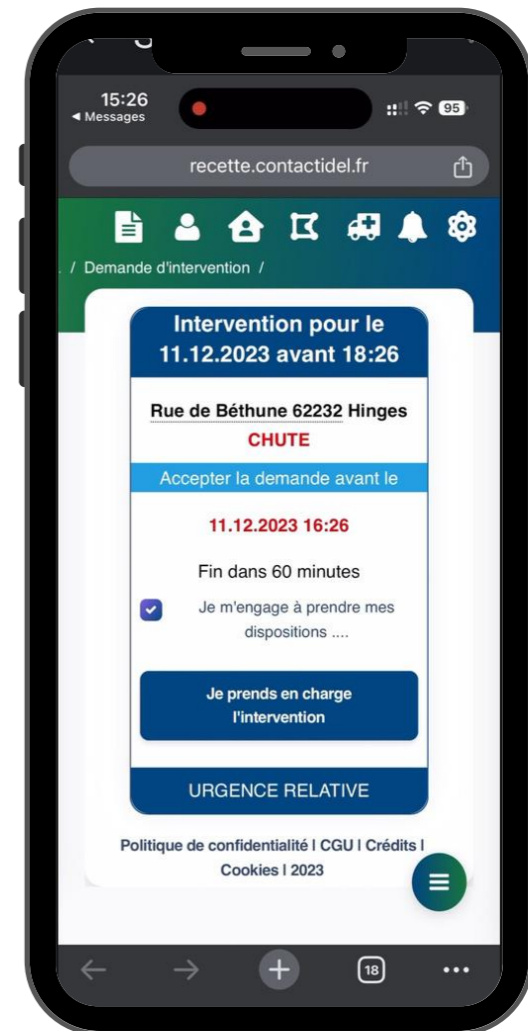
15:26
◂ Messages
95

recette.contactidel.fr

/ Demande d'intervention /

Intervention pour le 11.12.2023 avant 18:26

Rue de Béthune 62232 Hinges
CHUTE

Accepter la demande avant le

11.12.2023 16:26

Fin dans 60 minutes

Je m'engage à prendre mes dispositions ....

Je prends en charge l'intervention

URGENCE RELATIVE

Politique de confidentialité | CGU | Crédits | Cookies | 2023

18